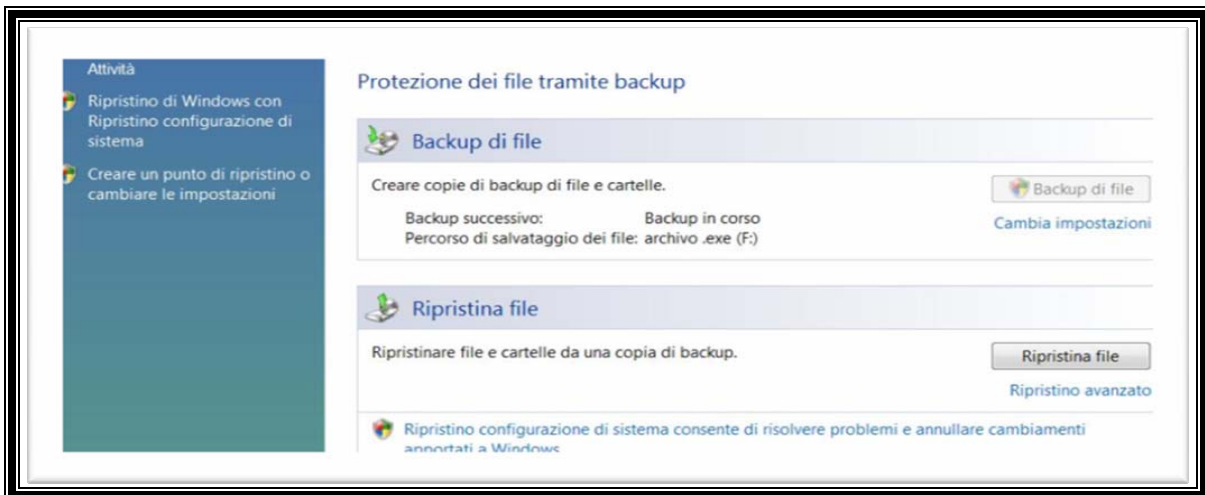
Attività

Ripristino di Windows con Ripristino configurazione di sistema

Creare un punto di ripristino o cambiare le impostazioni

Protezione dei file tramite backup

Backup di file

Creare copie di backup di file e cartelle.

Backup di file

Backup successivo: Backup in corso

Percorso di salvataggio dei file: archivio .exe (F:)

Cambia impostazioni

Ripristina file

Ripristinare file e cartelle da una copia di backup.

Ripristina file

Ripristino avanzato

Ripristino configurazione di sistema consente di risolvere problemi e annullare cambiamenti apportati a Windows